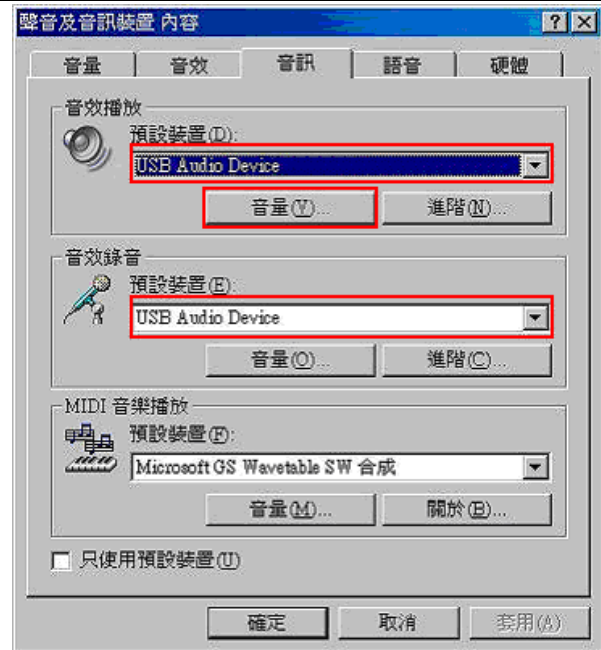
聲音及音訊裝置 內容

? X

音量 | 音效 | 音訊 | 語音 | 硬體

音效播放

預設裝置(D):

USB Audio Device

音量(V)...

進階(N)...

音效錄音

預設裝置(E):

USB Audio Device

音量(O)...

進階(C)...

MIDI 音樂播放

預設裝置(F):

Microsoft GS Wavetable SW 合成

音量(M)...

關於(B)...

只使用預設裝置(U)

確定

取消

套用(A)